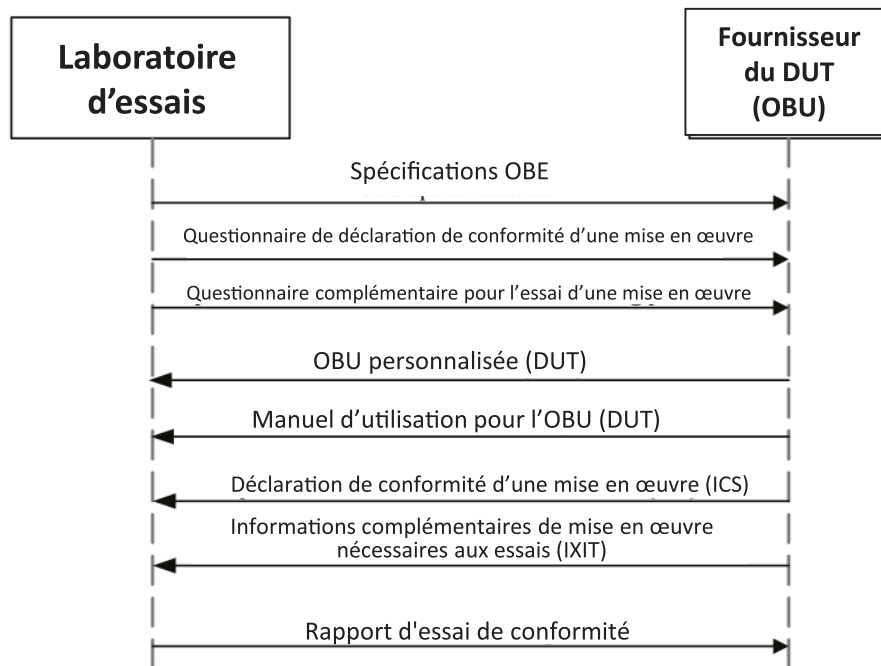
Laboratoire d’essais

Fournisseur du DUT (OBU)

Spécifications OBE

Questionnaire de déclaration de conformité d’une mise en œuvre

Questionnaire complémentaire pour l’essai d’une mise en œuvre

OBU personnalisée (DUT)

Manuel d’utilisation pour l’OBU (DUT)

Déclaration de conformité d’une mise en œuvre (ICS)

Informations complémentaires de mise en œuvre nécessaires aux essais (IXIT)

Rapport d'essai de conformité